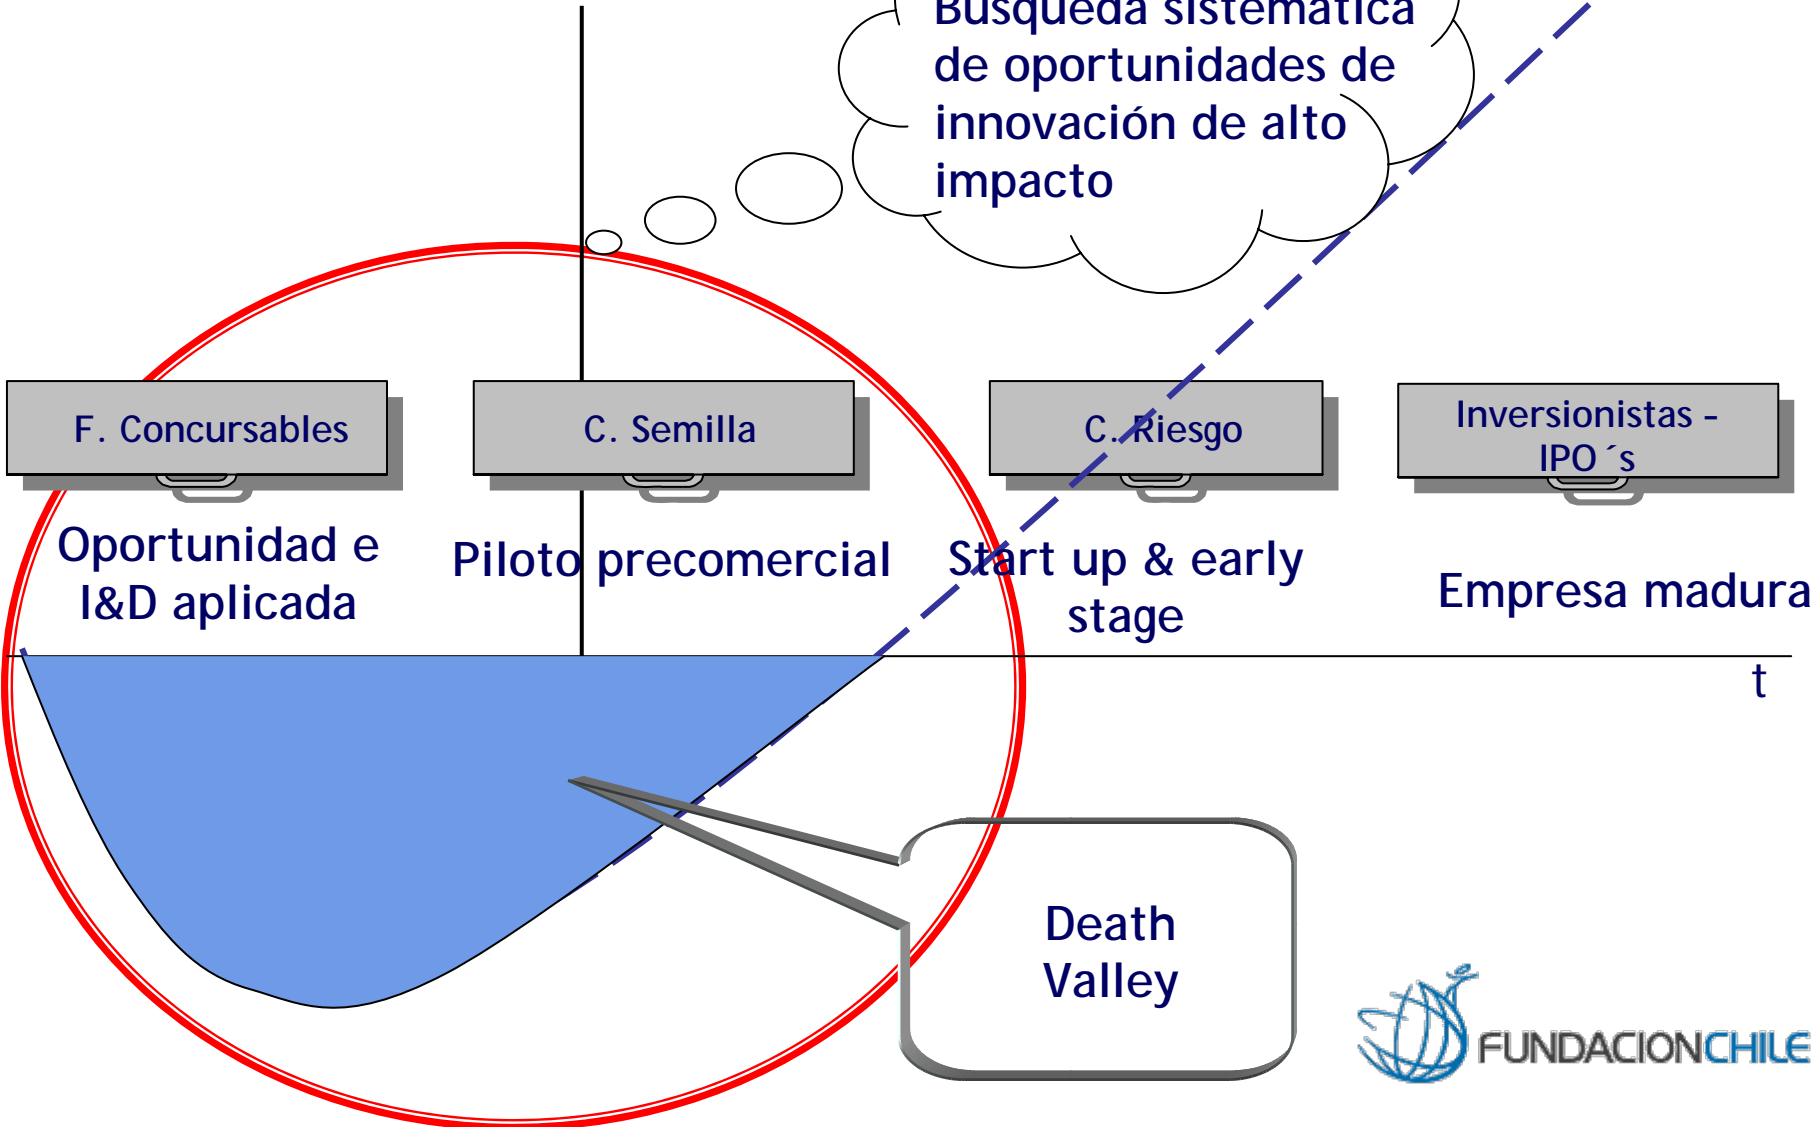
Búsqueda sistemática de oportunidades de innovación de alto impacto

F. Concursables

C. Semilla

C. Riesgo

Inversionistas - IPO´s

Oportunidad e I&D aplicada

Piloto precomercial

Start up & early stage

Empresa madura

t

Death Valley

FUNDACIONCHILE